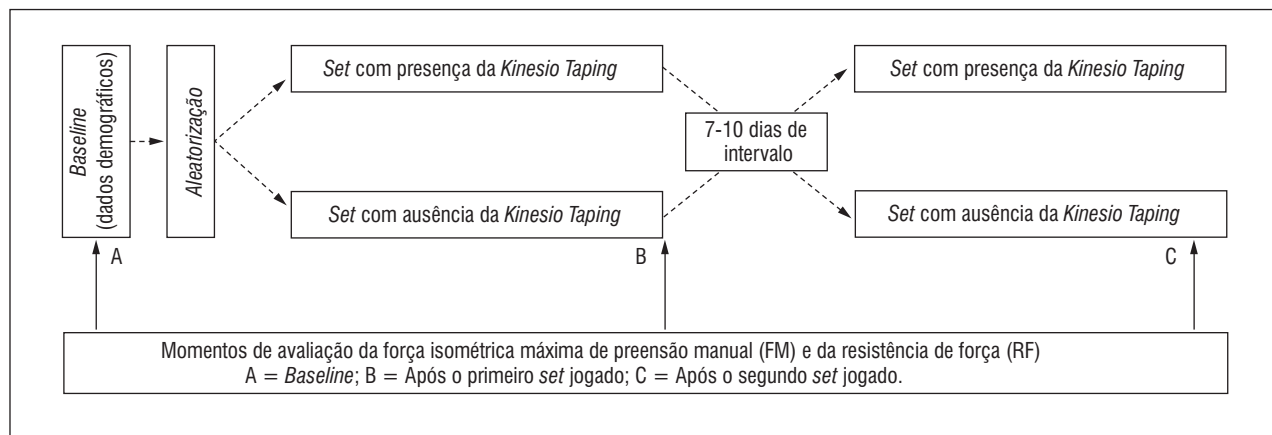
Baseline (dados demográficos)

Aleatorização

Set com presença da Kinesio Taping

Set com ausência da Kinesio Taping

7-10 dias de intervalo

Set com presença da Kinesio Taping

Set com ausência da Kinesio Taping

A

B

C

Momentos de avaliação da força isométrica máxima de preensão manual (FM) e da resistência de força (RF)
A = Baseline; B = Após o primeiro set jogado; C = Após o segundo set jogado.